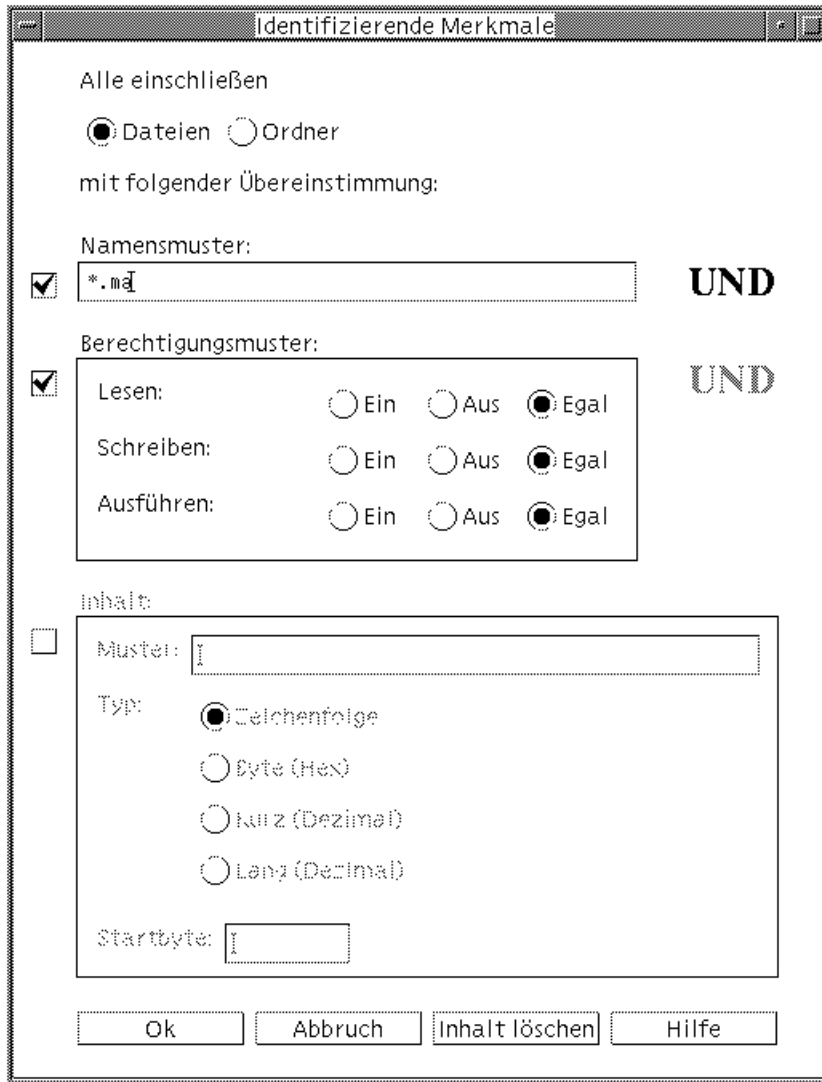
Identifizierende Merkmale

Alle einschließen

Dateien Ordner

mit folgender Übereinstimmung:

Namensmuster:

*.ma

UND

Berechtigungsmuster:

UND

Lesen: Ein Aus Egal

Schreiben: Ein Aus Egal

Ausführen: Ein Aus Egal

Inhalt:

Muster:

Typ:

Zeichenfolge

Byte (Hex)

Kurz (Dezimal)

Lang (Dezimal)

Startbyte:

Ok Abbruch Inhalt löschen Hilfe